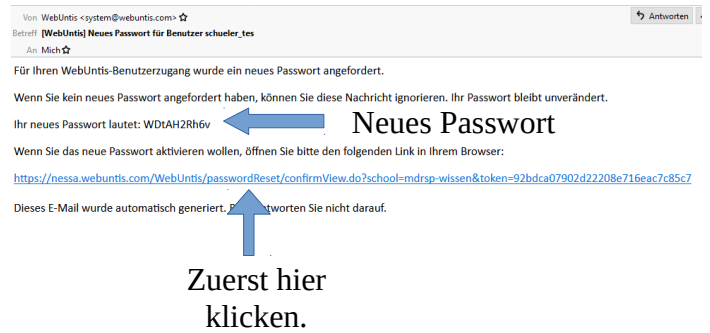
Von WebUntis <system@webuntis.com> ☆
Betreff [WebUntis] Neues Passwort für Benutzer schueler_tes
An Mich☆

Antworten

Für Ihren WebUntis-Benutzerzugang wurde ein neues Passwort angefordert.

Wenn Sie kein neues Passwort angefordert haben, können Sie diese Nachricht ignorieren. Ihr Passwort bleibt unverändert.

Ihr neues Passwort lautet: WDtAH2Rh6v

Neues Passwort

Wenn Sie das neue Passwort aktivieren wollen, öffnen Sie bitte den folgenden Link in Ihrem Browser:

https://nessa.webuntis.com/WebUntis/passwordReset/confirmView.do?school=mdrsp-wissen&token=92bdca07902d22208e716eac7c85c7

Dieses E-Mail wurde automatisch generiert. B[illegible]ntworten Sie nicht darauf.

Zuerst hier klicken.